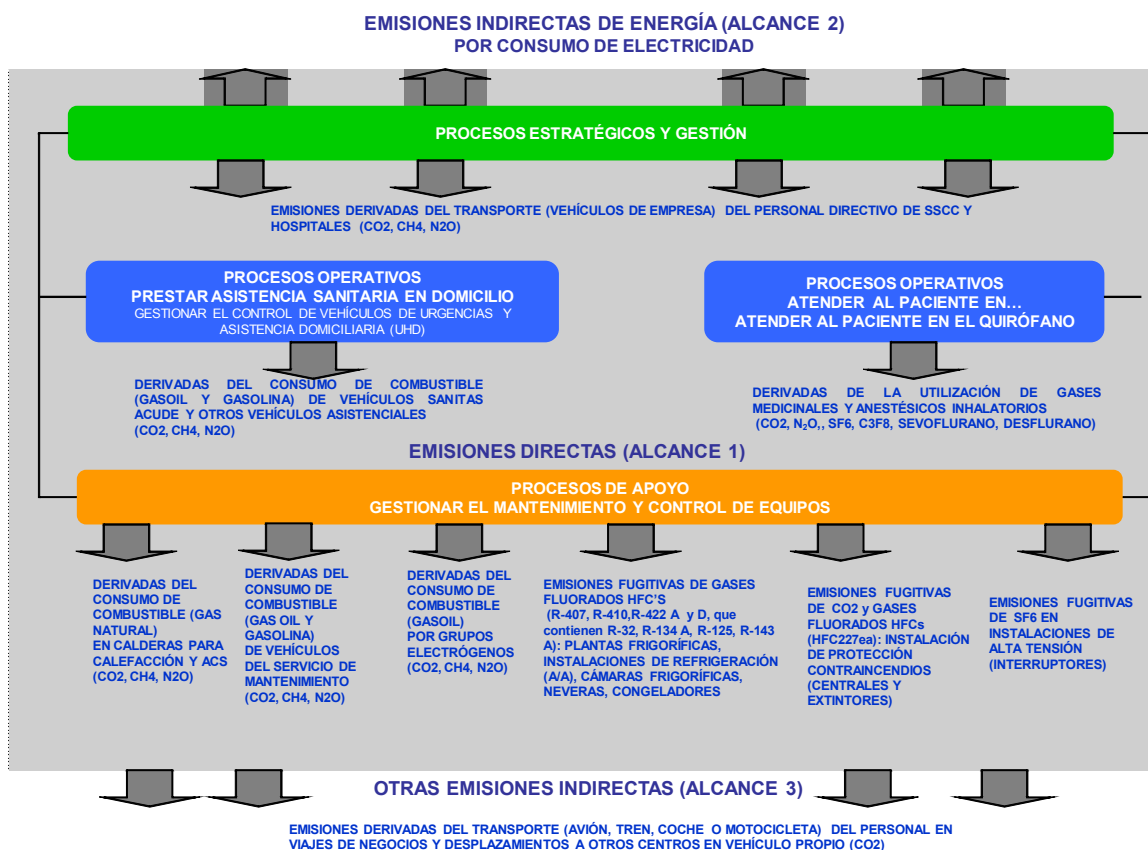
EMISIONES INDIRECTAS DE ENERGÍA (ALCANCE 2)
POR CONSUMO DE ELECTRICIDAD

PROCESOS ESTRATÉGICOS Y GESTIÓN

EMISIONES DERIVADAS DEL TRANSPORTE (VEHÍCULOS DE EMPRESA) DEL PERSONAL DIRECTIVO DE SSCC Y HOSPITALES (CO2, CH4, N2O)

PROCESOS OPERATIVOS
PRESTAR ASISTENCIA SANITARIA EN DOMICILIO
GESTIONAR EL CONTROL DE VEHÍCULOS DE URGENCIAS Y ASISTENCIA DOMICILIARIA (UHD)

PROCESOS OPERATIVOS
ATENDER AL PACIENTE EN…
ATENDER AL PACIENTE EN EL QUIRÓFANO

DERIVADAS DEL CONSUMO DE COMBUSTIBLE (GASOIL Y GASOLINA) DE VEHÍCULOS SANITAS ACUDE Y OTROS VEHÍCULOS ASISTENCIALES (CO2, CH4, N2O)

DERIVADAS DE LA UTILIZACIÓN DE GASES MEDICINALES Y ANESTÉSICOS INHALATORIOS (CO2, N$_2$O,, SF6, C3F8, SEVOFLURANO, DESFLURANO)

EMISIONES DIRECTAS (ALCANCE 1)

PROCESOS DE APOYO
GESTIONAR EL MANTENIMIENTO Y CONTROL DE EQUIPOS

DERIVADAS DEL CONSUMO DE COMBUSTIBLE (GAS NATURAL) EN CALDERAS PARA CALEFACCIÓN Y ACS (CO2, CH4, N2O)

DERIVADAS DEL CONSUMO DE COMBUSTIBLE (GAS OIL Y GASOLINA) DE VEHÍCULOS DEL SERVICIO DE MANTENIMIENTO (CO2, CH4, N2O)

DERIVADAS DEL CONSUMO DE COMBUSTIBLE (GASOIL) POR GRUPOS ELECTRÓGENOS (CO2, CH4, N2O)

EMISIONES FUGITIVAS DE GASES FLUORADOS HFC'S (R-407, R-410,R-422 A y D, que contienen R-32, R-134 A, R-125, R-143 A): PLANTAS FRIGORÍFICAS, INSTALACIONES DE REFRIGERACIÓN (A/A), CÁMARAS FRIGORÍFICAS, NEVERAS, CONGELADORES

EMISIONES FUGITIVAS DE CO2 y GASES FLUORADOS HFCs (HFC227ea): INSTALACIÓN DE PROTECCIÓN CONTRAINCENDIOS (CENTRALES Y EXTINTORES)

EMISIONES FUGITIVAS DE SF6 EN INSTALACIONES DE ALTA TENSIÓN (INTERRUPTORES)

OTRAS EMISIONES INDIRECTAS (ALCANCE 3)

EMISIONES DERIVADAS DEL TRANSPORTE (AVIÓN, TREN, COCHE O MOTOCICLETA) DEL PERSONAL EN VIAJES DE NEGOCIOS Y DESPLAZAMIENTOS A OTROS CENTROS EN VEHÍCULO PROPIO (CO2)